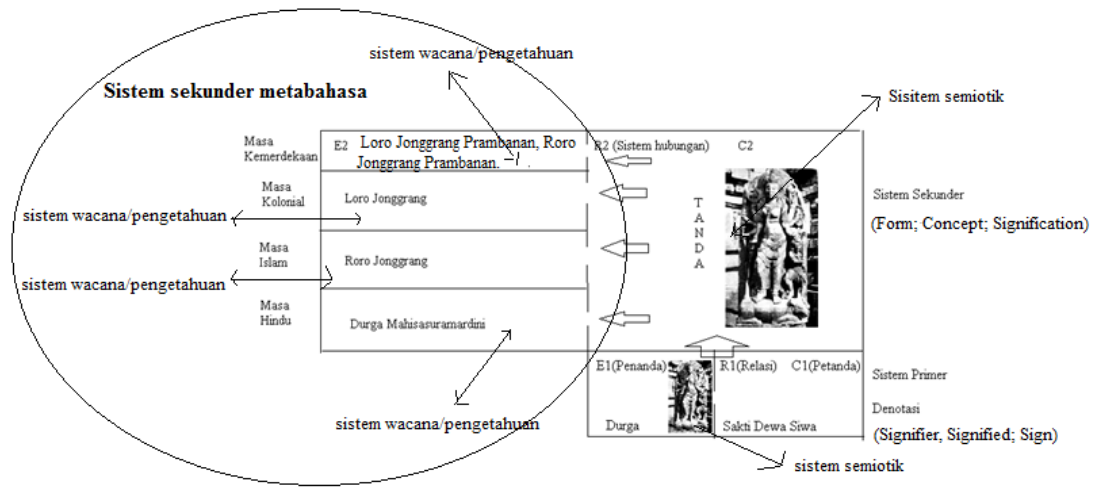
sistem wacana/pengetahuan

Sistem sekunder metabahasa

Sisitem semiotik

Masa Kemerdekaan

E2

Loro Jonggrang Prambanan, Roro Jonggrang Prambanan.

R2 (Sistem hubungan)

C2

Masa Kolonial

Loro Jonggrang

sistem wacana/pengetahuan

Sistem Sekunder

(Form; Concept; Signification)

T A N D A

Masa Islam

Roro Jonggrang

sistem wacana/pengetahuan

Masa Hindu

Durga Mahisasuramardini

E1(Penanda)

R1(Relasi)

C1(Petanda)

Sistem Primer

Denotasi

Durga

Sakti Dewa Siwa

sistem wacana/pengetahuan

(Signifier, Signified; Sign)

sistem semiotik